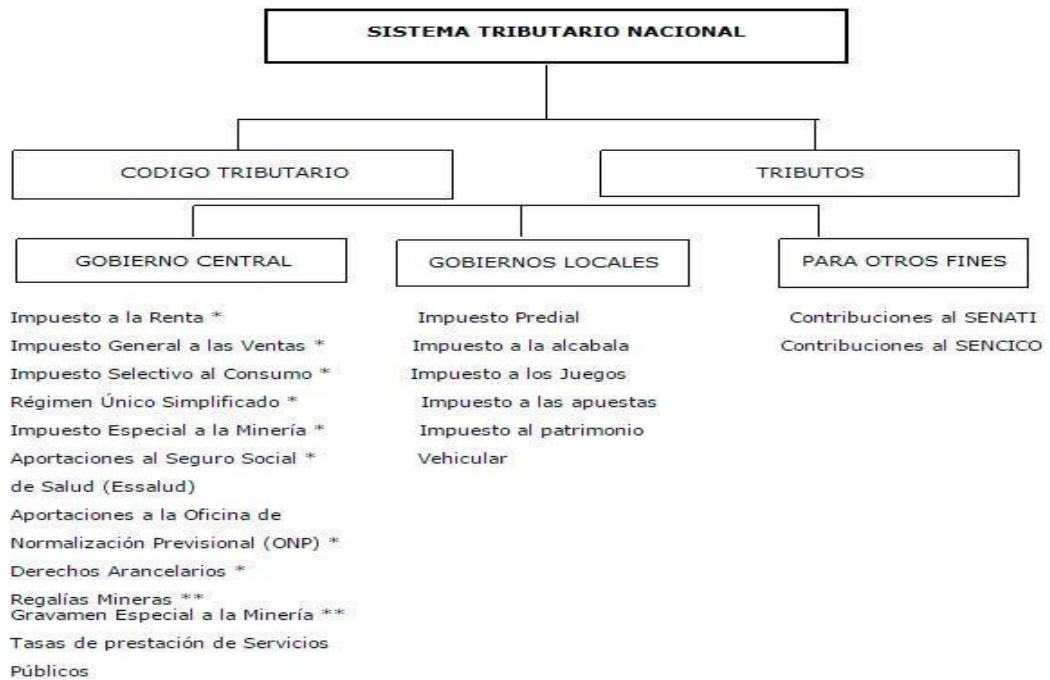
SISTEMA TRIBUTARIO NACIONAL

CODIGO TRIBUTARIO

TRIBUTOS

GOBIERNO CENTRAL

GOBIERNOS LOCALES

PARA OTROS FINES

Impuesto a la Renta *
Impuesto General a las Ventas *
Impuesto Selectivo al Consumo *
Régimen Único Simplificado *
Impuesto Especial a la Minería *
Aportaciones al Seguro Social * de Salud (Essalud)
Aportaciones a la Oficina de Normalización Previsional (ONP) *
Derechos Arancelarios *
Regalías Mineras **
Gravamen Especial a la Minería **
Tasas de prestación de Servicios Públicos

Impuesto Predial
Impuesto a la alcabala
Impuesto a los Juegos
Impuesto a las apuestas
Impuesto al patrimonio Vehicular

Contribuciones al SENATI
Contribuciones al SENCICO